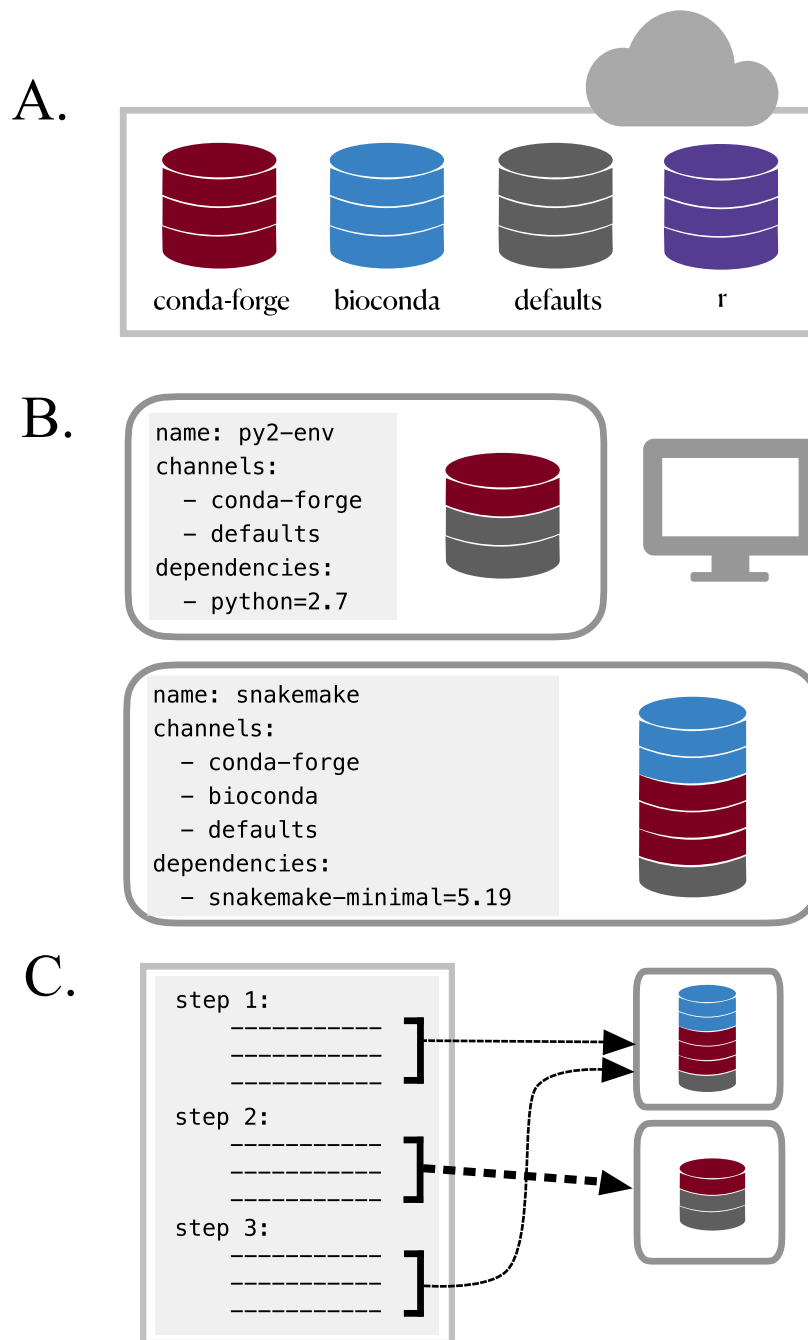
A.

conda-forge
bioconda
defaults
r

B.

name: py2-env
channels:
  - conda-forge
  - defaults
dependencies:
  - python=2.7

name: snakemake
channels:
  - conda-forge
  - bioconda
  - defaults
dependencies:
  - snakemake-minimal=5.19

C.

step 1:
  ----------
  ----------
  ----------
step 2:
  ----------
  ----------
  ----------
step 3:
  ----------
  ----------
  ----------